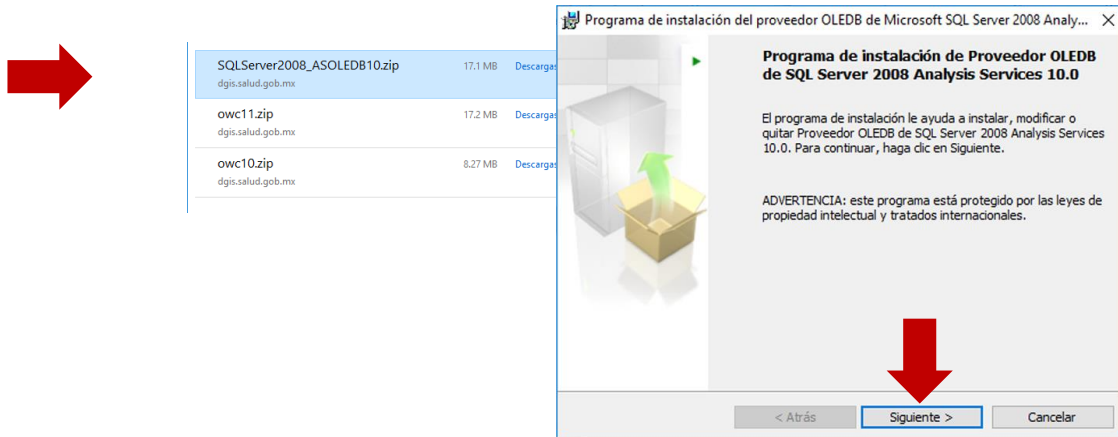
SQLServer2008_ASOLEDB10.zip
dgis.salud.gob.mx
17.1 MB
Descargas

owc11.zip
dgis.salud.gob.mx
17.2 MB
Descargas

owc10.zip
dgis.salud.gob.mx
8.27 MB
Descargas

Programa de instalación del proveedor OLEDB de Microsoft SQL Server 2008 Analy...
×

Programa de instalación de Proveedor OLEDB de SQL Server 2008 Analysis Services 10.0

El programa de instalación le ayuda a instalar, modificar o quitar Proveedor OLEDB de SQL Server 2008 Analysis Services 10.0. Para continuar, haga clic en Siguiente.

ADVERTENCIA: este programa está protegido por las leyes de propiedad intelectual y tratados internacionales.

< Atrás
Siguiente >
Cancelar